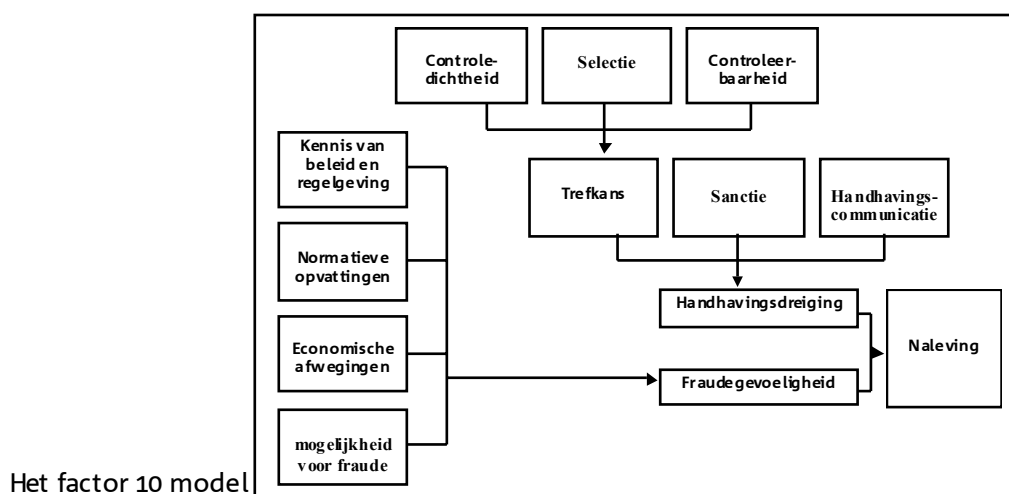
Controledichtheid

Selectie

Controleerbaarheid

Kennis van beleid en regelgeving

Normatieve opvattingen

Economische afwegingen

mogelijkheid voor fraude

Trefkans

Sanctie

Handhavingscommunicatie

Handhavingsdreiging

Fraudegevoeligheid

Naleving

Het factor 10 model